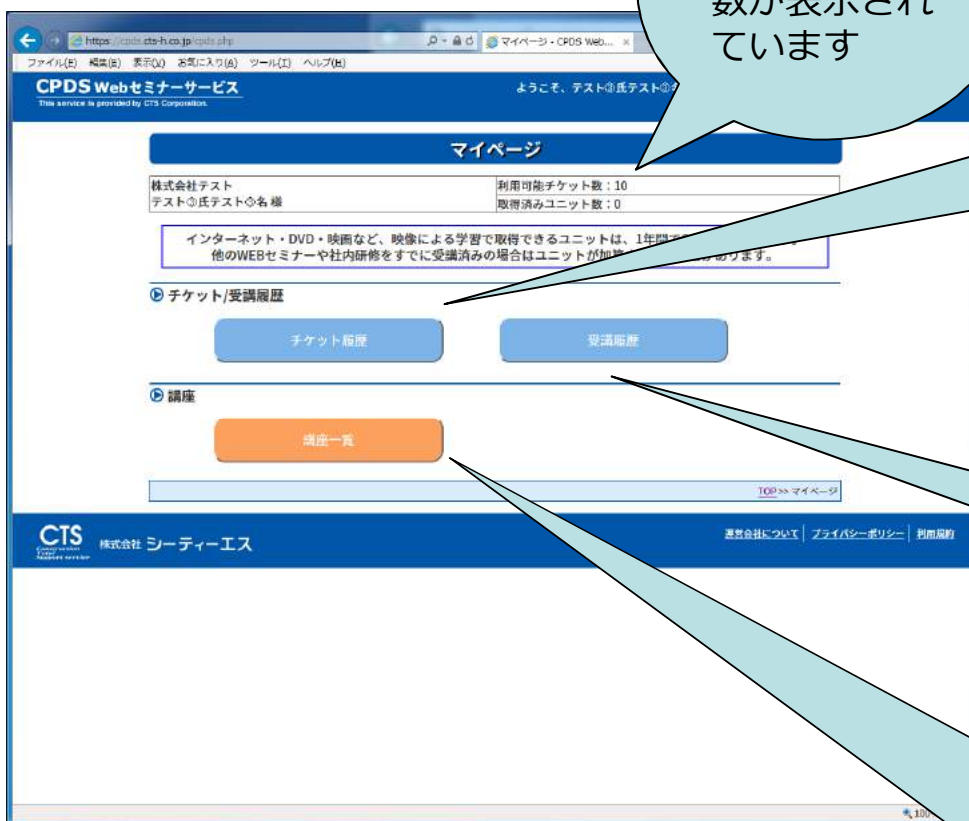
数が表示されています

https://cpds.cts-h.co.jp/cpds.php
マイページ - CPDS Web...
ファイル(F) 編集(E) 表示(V) お気に入り(A) ツール(T) ヘルプ(H)

CPDS Webセミナーサービス
This service is provided by CTS Corporation.
ようこそ、テスト①氏テスト①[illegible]

マイページ

| 株式会社テスト<br>テスト①氏テスト①名 様 | 利用可能チケット数：10<br>取得済みユニット数：0 |
|---|---|

インターネット・DVD・映画など、映像による学習で取得できるユニットは、1年間で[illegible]
他のWEBセミナーや社内研修をすでに受講済みの場合はユニットが加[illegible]あります。

チケット/受講履歴

チケット履歴　受講履歴

講座

講座一覧

TOP >> マイページ

CTS 株式会社 シーティーエス
運営会社について | プライバシーポリシー | 利用規約

100